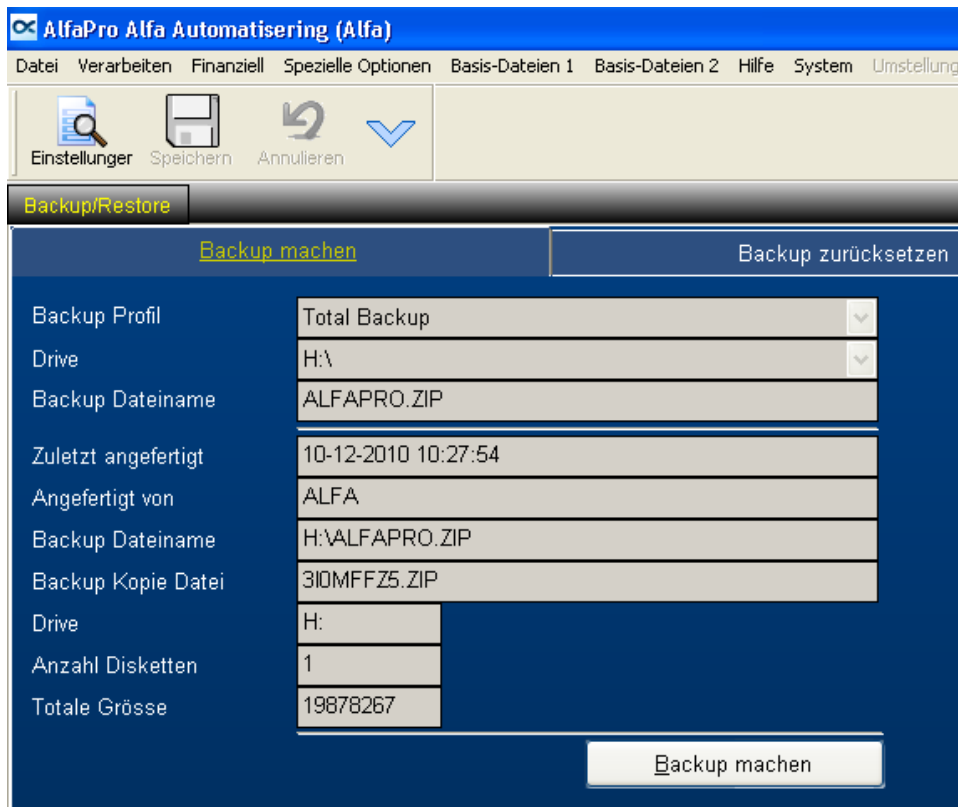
AlfaPro Alfa Automatisering (Alfa)

Datei Verarbeiten Finanziell Spezielle Optionen Basis-Dateien 1 Basis-Dateien 2 Hilfe System Umstellung

Einstellunger Speichern Annulieren

Backup/Restore

Backup machen | Backup zurücksetzen

| | |
|---|---|
| Backup Profil | Total Backup |
| Drive | H:\ |
| Backup Dateiname | ALFAPRO.ZIP |
| Zuletzt angefertigt | 10-12-2010 10:27:54 |
| Angefertigt von | ALFA |
| Backup Dateiname | H:\ALFAPRO.ZIP |
| Backup Kopie Datei | 3I0MFFZ5.ZIP |
| Drive | H: |
| Anzahl Disketten | 1 |
| Totale Grösse | 19878267 |

Backup machen